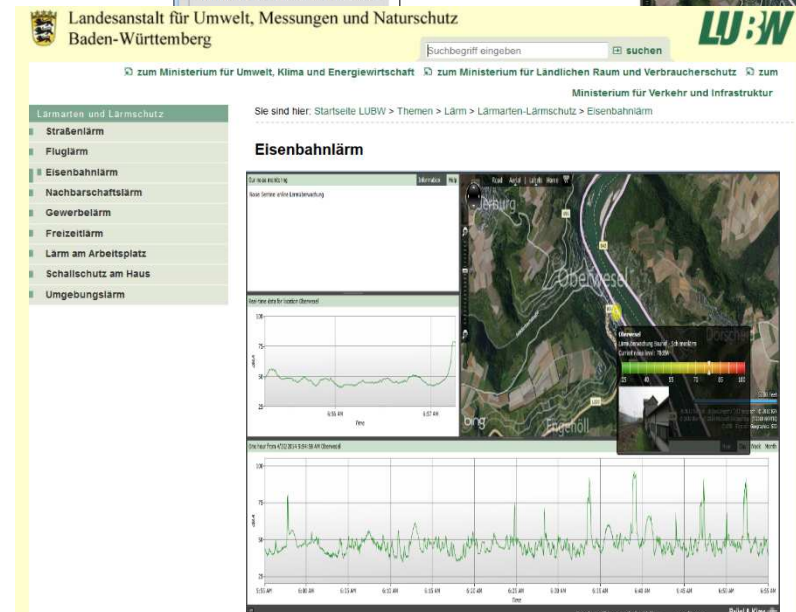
Landesanstalt für Umwelt, Messungen und Naturschutz
Baden-Württemberg

LUBW

Suchbegriff eingeben
suchen

zum Ministerium für Umwelt, Klima und Energiewirtschaft zum Ministerium für Ländlichen Raum und Verbraucherschutz zum Ministerium für Verkehr und Infrastruktur

Lärmarten und Lärmschutz
Straßenlärm
Fluglärm
Eisenbahnlärm
Nachbarschaftslärm
Gewerbelärm
Freizeitlärm
Lärm am Arbeitsplatz
Schallschutz am Haus
Umgebungslärm

Sie sind hier: Startseite LUBW > Themen > Lärm > Lärmarten-Lärmschutz > Eisenbahnlärm

Eisenbahnlärm

Information Help
Road Aerial
Oberwesel
Engehöll
bing
100
75
50
25
6:56 AM
6:57 AM
Time
25 40 55 70 85 100
Hour Day Week Month
6:55 AM 6:00 AM 6:05 AM 6:10 AM 6:15 AM 6:20 AM 6:25 AM 6:30 AM 6:35 AM 6:40 AM 6:45 AM 6:50 AM 6:55 AM
Time